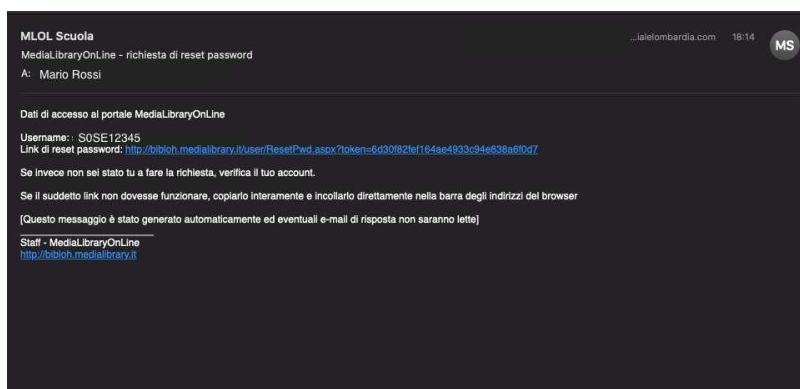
MLOL Scuola
MediaLibraryOnLine - richiesta di reset password
A: Mario Rossi

...ialelombardia.com 18:14 MS

Dati di accesso al portale MediaLibraryOnLine

Username: : S0SE12345
Link di reset password: http://bibloh.medialibrary.it/user/ResetPwd.aspx?token=6d30f82fef164ae4933c94e838a6f0d7

Se invece non sei stato tu a fare la richiesta, verifica il tuo account.

Se il suddetto link non dovesse funzionare, copiarlo interamente e incollarlo direttamente nella barra degli indirizzi del browser

[Questo messaggio è stato generato automaticamente ed eventuali e-mail di risposta non saranno lette]

Staff - MediaLibraryOnLine
http://bibloh.medialibrary.it